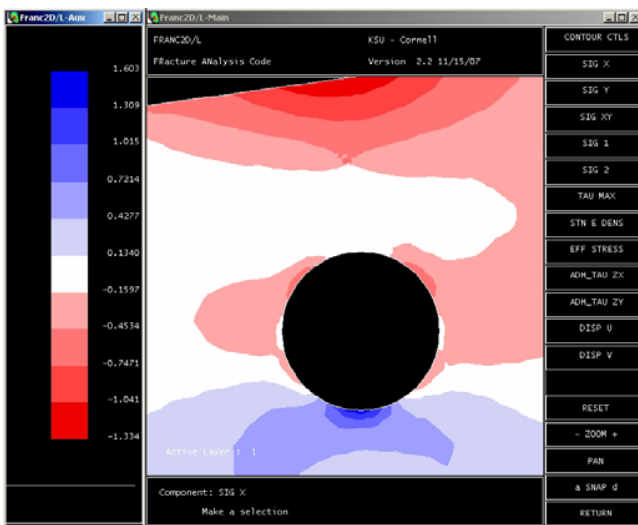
Franc2D/L-Aux

1.603
1.309
1.015
0.7214
0.4277
0.1340
-0.1597
-0.4534
-0.7471
-1.041
-1.334

Franc2D/L-Main

FRANC2D/L
FRacture ANalysis Code

KSU - Cornell
Version 2.2 11/15/07

Active Layer : 1

Component: SIG X
Make a selection

CONTOUR CTLS
SIG X
SIG Y
SIG XY
SIG 1
SIG 2
TAU MAX
STN E DENS
EFF STRESS
ADH_TAU ZX
ADH_TAU ZY
DISP U
DISP V
RESET
- ZOOM +
PAN
a SNAP d
RETURN